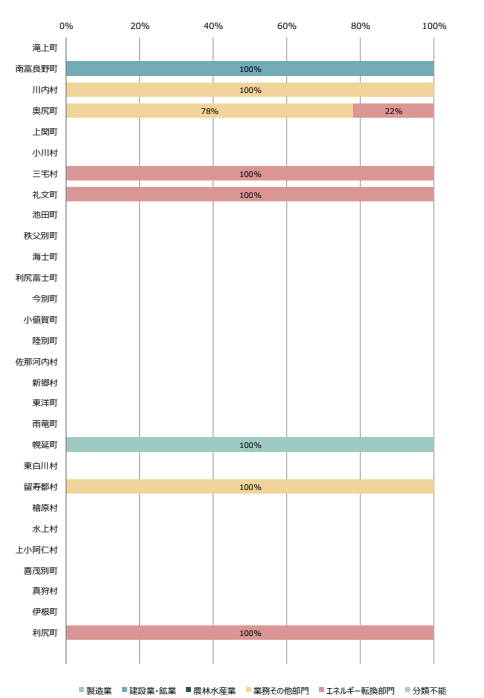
0% 20% 40% 60% 80% 100%

滝上町
南富良野町 100%
川内村 100%
奥尻町 78% 22%
上関町
小川村
三宅村 100%
礼文町 100%
池田町
秩父別町
海士町
利尻富士町
今別町
小値賀町
陸別町
佐那河内村
新郷村
東洋町
南竜町
幌延町 100%
東白川村
留寿都村 100%
榛原村
水上村
上小阿仁村
喜茂別町
真狩村
伊根町
利尻町 100%

製造業 建設業・鉱業 農林水産業 業務その他部門 エネルギー転換部門 分類不能